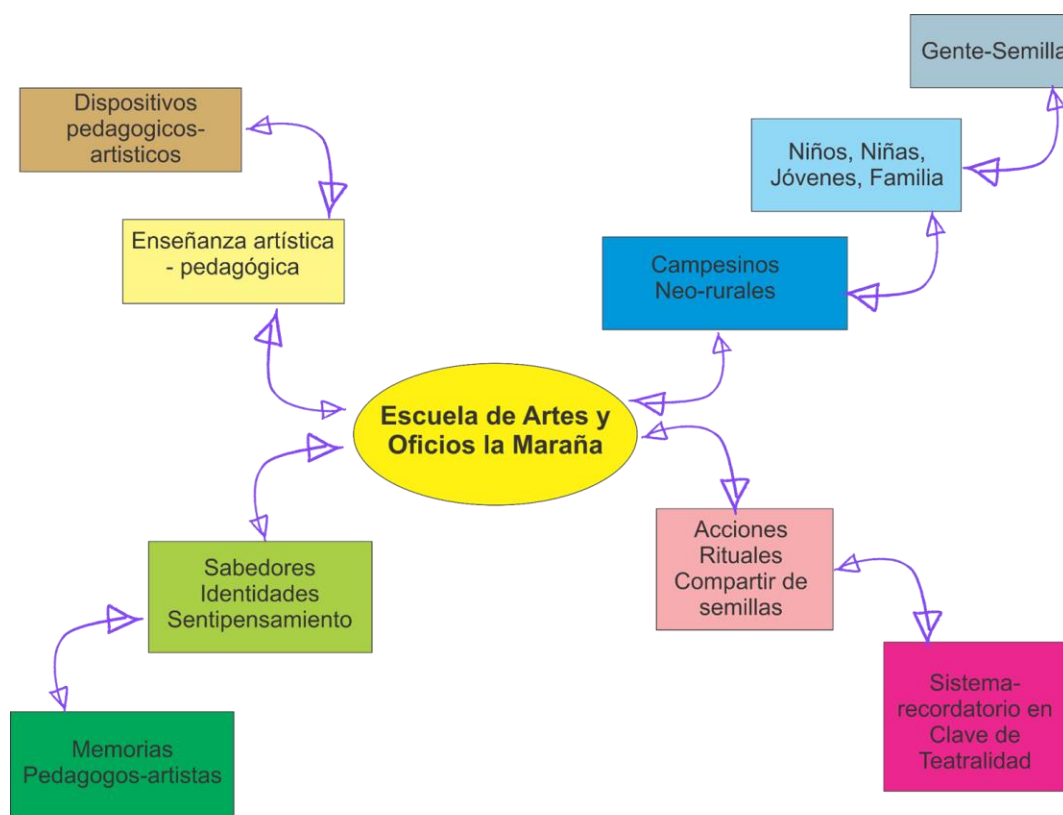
Escuela de Artes y Oficios la Maraña

Dispositivos pedagogicos-artisticos

Enseñanza artística - pedagógica

Sabedores Identidades Sentipensamiento

Memorias Pedagogos-artistas

Gente-Semilla

Niños, Niñas, Jóvenes, Familia

Campesinos Neo-rurales

Acciones Rituales Compartir de semillas

Sistema-recordatorio en Clave de Teatralidad